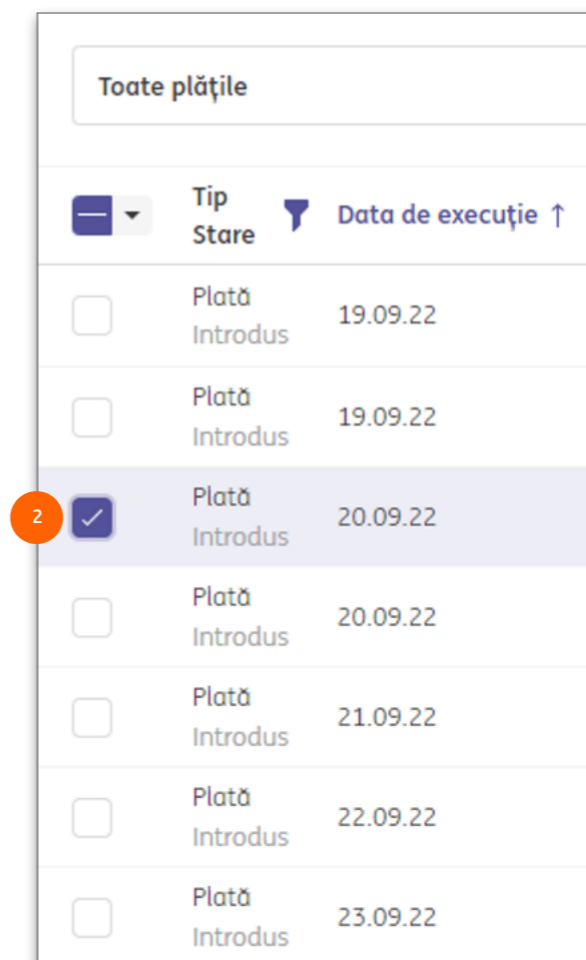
Toate plățile

| | Tip Stare | Data de execuție ↑ |
|---|---|---|
| | Plată Introdus | 19.09.22 |
| | Plată Introdus | 19.09.22 |
| 2 | Plată Introdus | 20.09.22 |
| | Plată Introdus | 20.09.22 |
| | Plată Introdus | 21.09.22 |
| | Plată Introdus | 22.09.22 |
| | Plată Introdus | 23.09.22 |